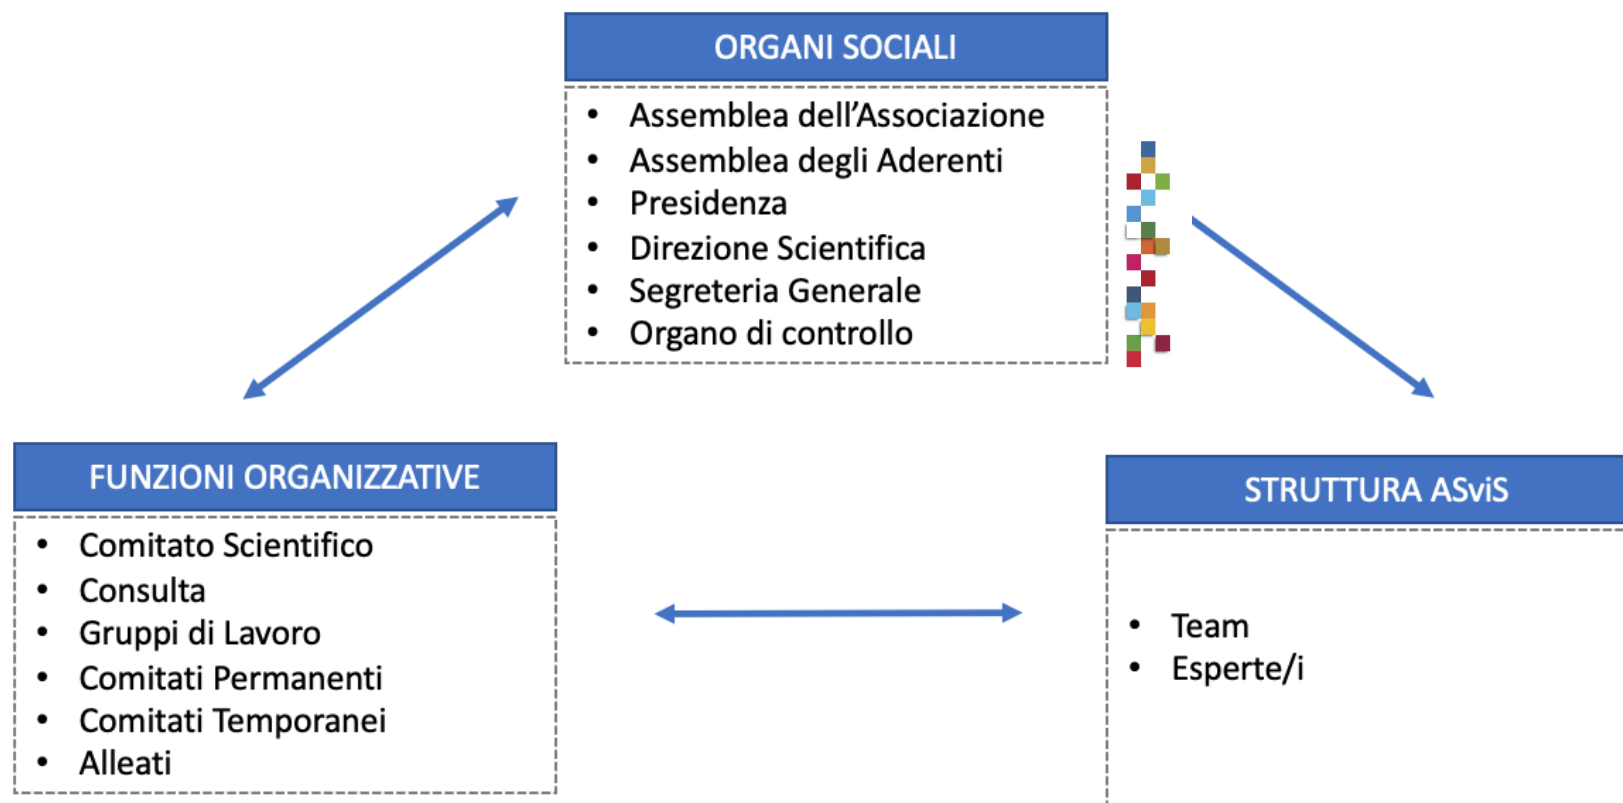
ORGANI SOCIALI

- Assemblea dell'Associazione
- Assemblea degli Aderenti
- Presidenza
- Direzione Scientifica
- Segreteria Generale
- Organo di controllo

FUNZIONI ORGANIZZATIVE

- Comitato Scientifico
- Consulta
- Gruppi di Lavoro
- Comitati Permanenti
- Comitati Temporanei
- Alleati

STRUTTURA ASviS

- Team
- Esperte/i